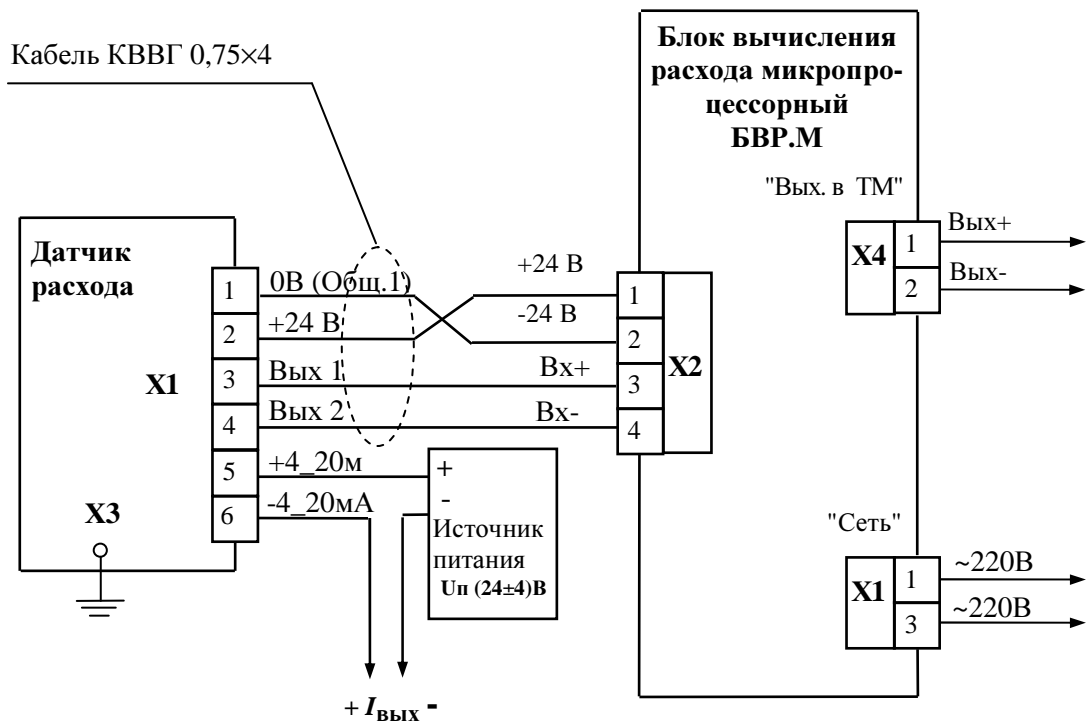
Кабель КВВГ 0,75×4

Блок вычисления расхода микропроцессорный БВР.М

"Вых. в ТМ"

Датчик расхода

X1

X3

1 0В (Общ.1)
2 +24 В
3 Вых 1
4 Вых 2
5 +4_20м
6 -4_20мА

+24 В
-24 В
Вх+
Вх-

1
2
3
4
X2

+
-
Источник питания
Uп (24±4)В

X4
1 Вых+
2 Вых-

"Сеть"

X1
1 ~220В
3 ~220В

+ $I_{вых}$ -